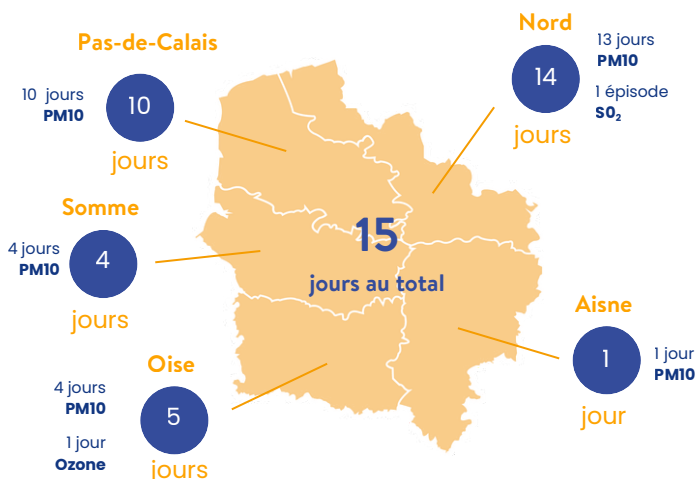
Pas-de-Calais

10 jours
PM10

10
jours

Nord

14
jours

13 jours
PM10

1 épisode
$SO_2$

Somme

4 jours
PM10

4
jours

15
jours au total

Aisne

1
jour

1 jour
PM10

Oise

4 jours
PM10

1 jour
Ozone

5
jours